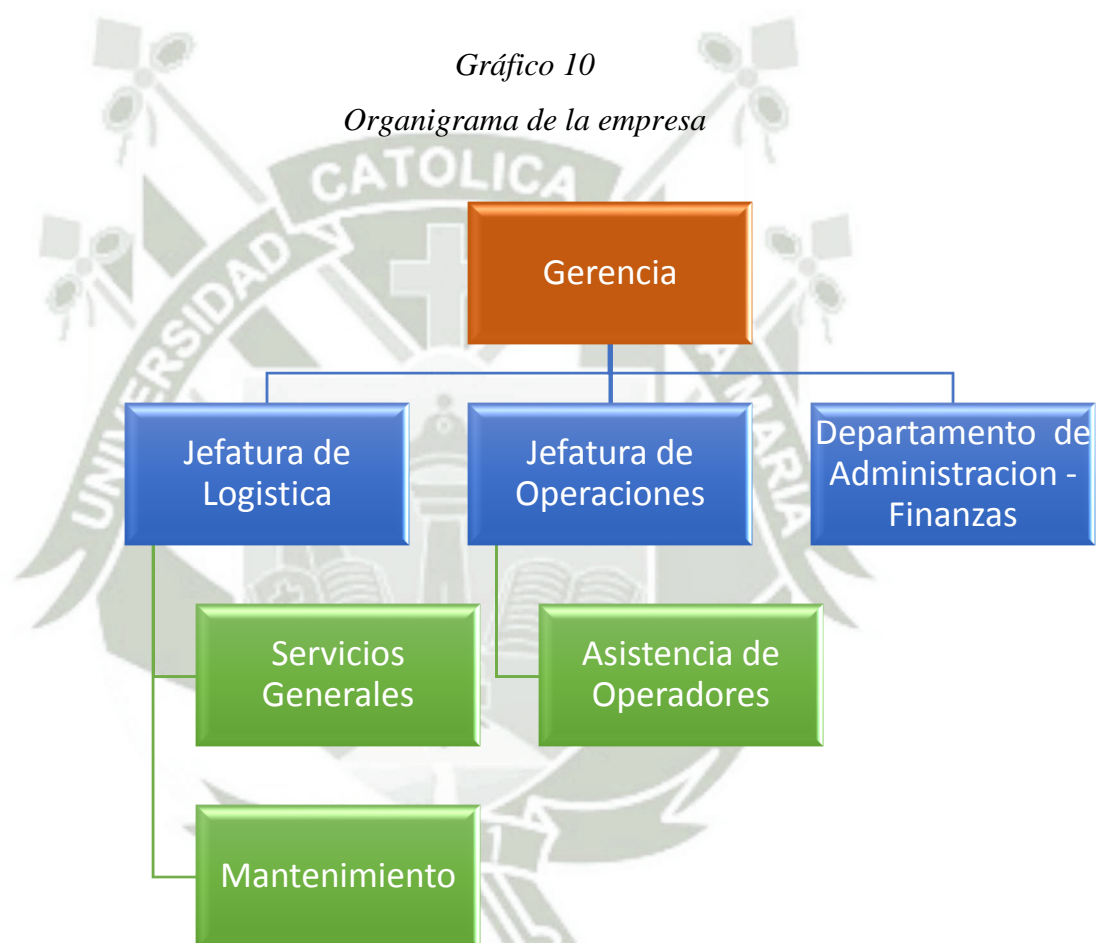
Gráfico 10

Organigrama de la empresa

Gerencia

Jefatura de Logistica

Jefatura de Operaciones

Departamento de Administracion - Finanzas

Servicios Generales

Asistencia de Operadores

Mantenimiento

UNIVERSIDAD CATOLICA DE SANTA MARIA